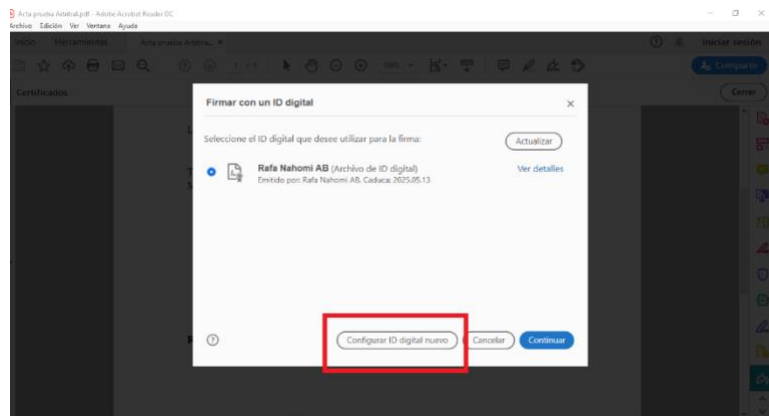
Acta prueba Arbitral.pdf - Adobe Acrobat Reader DC
Archivo Edición Ver Ventana Ayuda
Inicio Herramientas Acta prueba Arbitral... ×
Iniciar sesión
1 / 1 100%
Compartir
Certificados
Cerrar

Firmar con un ID digital
×
Seleccione el ID digital que desee utilizar para la firma:
Actualizar
Rafa Nahomi AB (Archivo de ID digital)
Emitido por: Rafa Nahomi AB, Caduca: 2025.05.13
Ver detalles
?
Configurar ID digital nuevo
Cancelar
Continuar